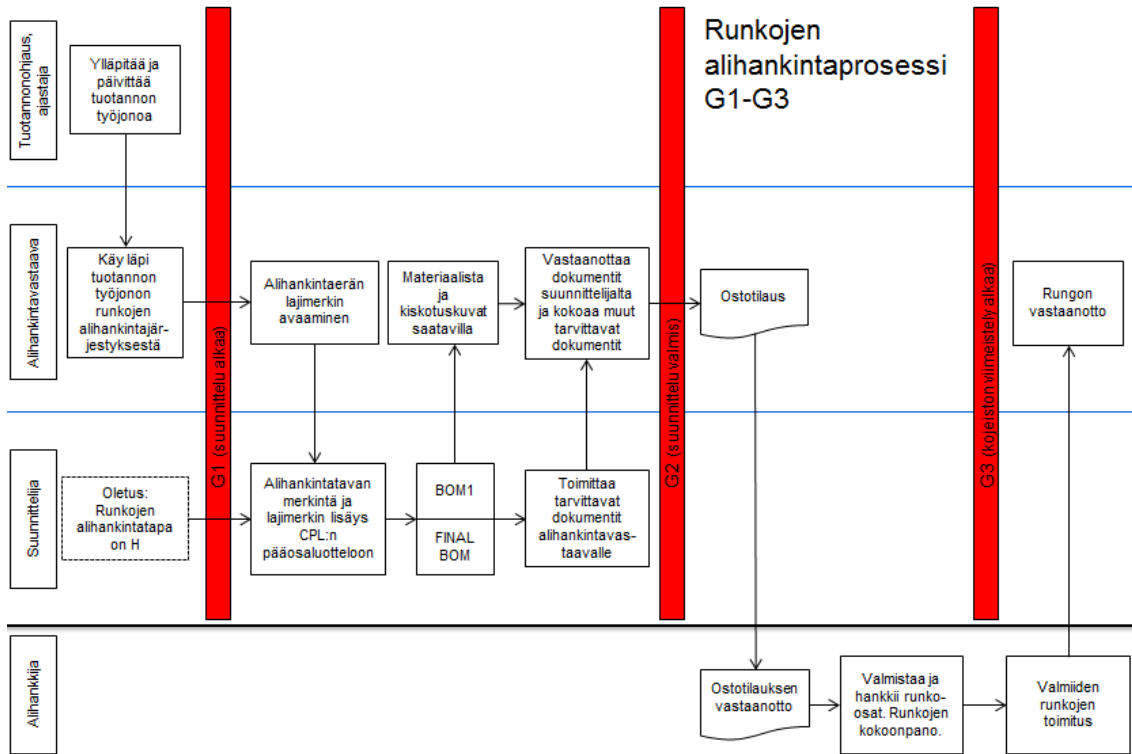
Runkojen alihankintaprosessi G1-G3

Tuotannonohjaus, ajastaja

Ylläpitää ja päivittää tuotannon työjonoa

Alihankintavastaava

Käy läpi tuotannon työjonon runkojen alihankintajärjestyksestä

Alihankintaerän lajimerkin avaaminen

Materiaalista ja kiskotuskuvat saatavilla

Vastaanottaa dokumentit suunnittelijalta ja kokoaa muut tarvittavat dokumentit

Ostotilaus

Rungon vastaanotto

Suunnittelija

Oletus: Runkojen alihankintatapa on H

Alihankintatavan merkintä ja lajimerkin lisäys CPL:n pääosaluotteloon

BOM1

FINAL BOM

Toimittaa tarvittavat dokumentit alihankintavastaavalle

G1 (suunnittelu alkaa)

G2 (suunnittelu valmis)

G3 (kojeiston viimeistely alkaa)

Alihankkija

Ostotilauksen vastaanotto

Valmistaa ja hankkii runko-osat. Runkojen kokoonpano.

Valmiiden runkojen toimitus